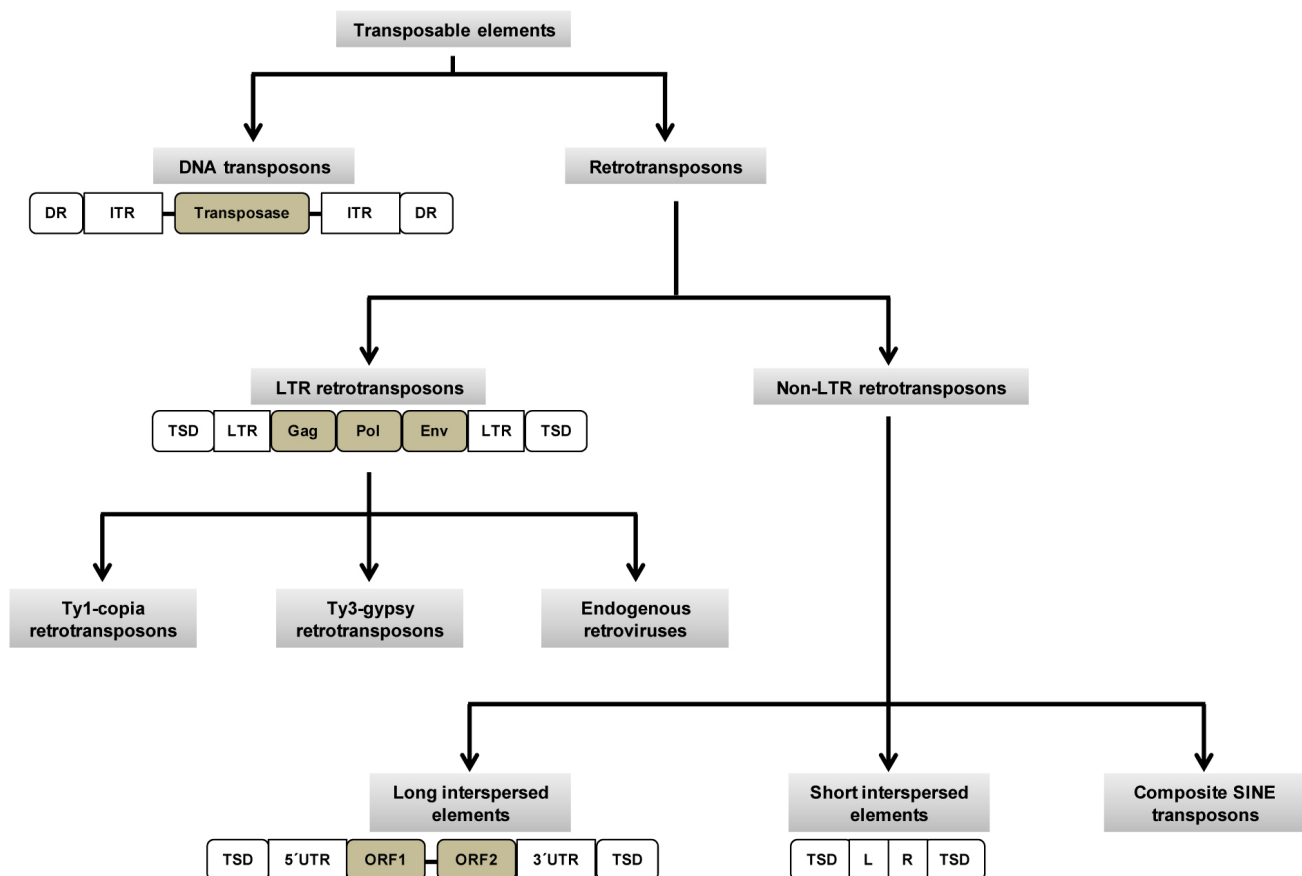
Transposable elements

DNA transposons

DR ITR Transposase ITR DR

Retrotransposons

LTR retrotransposons

TSD LTR Gag Pol Env LTR TSD

Non-LTR retrotransposons

Ty1-copia retrotransposons

Ty3-gypsy retrotransposons

Endogenous retroviruses

Long interspersed elements

TSD 5´UTR ORF1 ORF2 3´UTR TSD

Short interspersed elements

TSD L R TSD

Composite SINE transposons